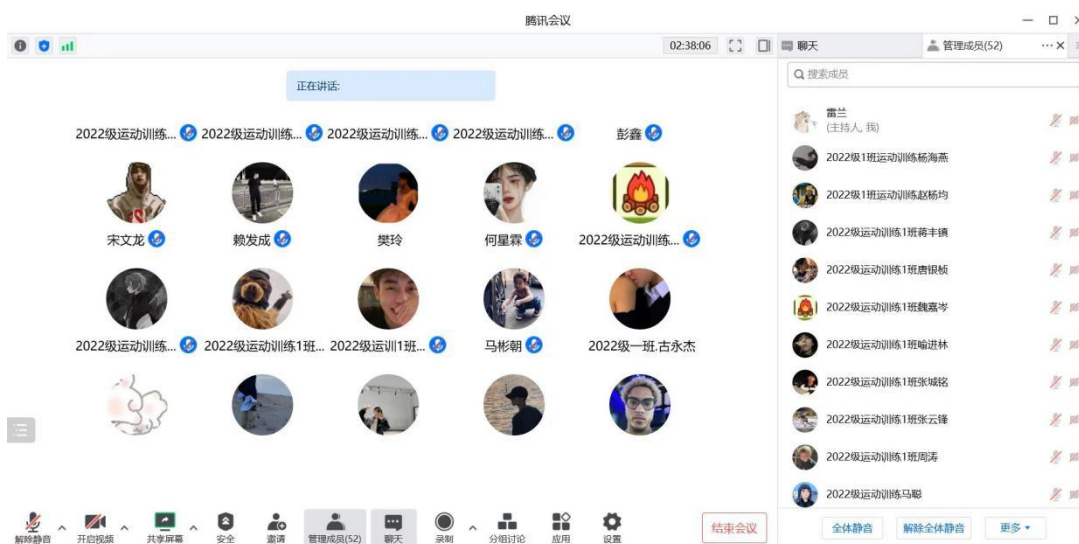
腾讯会议

02:38:06

聊天

管理成员(52)

正在讲话:

2022级运动训练... 2022级运动训练... 2022级运动训练... 2022级运动训练... 彭鑫

宋文龙 赖发成 樊玲 何星霖 2022级运动训练...

2022级运动训练... 2022级运动训练1班... 2022级运训1班... 马彬朝 2022级一班.古永杰

搜索成员

雷兰
(主持人, 我)

2022级1班运动训练杨海燕

2022级1班运动训练赵杨均

2022级运动训练1班蒋丰镇

2022级运动训练1班唐银桢

2022级运动训练1班魏嘉岑

2022级运动训练1班喻进林

2022级运动训练1班张城铭

2022级运动训练1班张云锋

2022级运动训练1班周涛

2022级运动训练马聪

全体静音 解除全体静音 更多

解除静音 开启视频 共享屏幕 安全 邀请 管理成员(52) 聊天 录制 分组讨论 应用 设置

结束会议